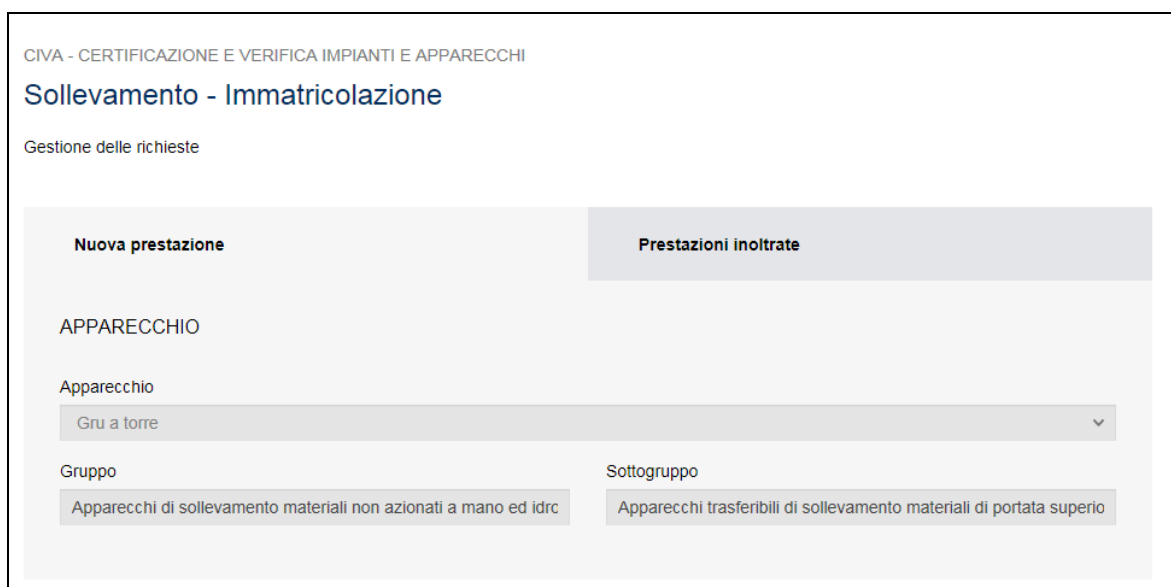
CIVA - CERTIFICAZIONE E VERIFICA IMPIANTI E APPARECCHI

Sollevamento - Immatricolazione

Gestione delle richieste

Nuova prestazione

Prestazioni inoltrate

APPARECCHIO

Apparecchio

Gru a torre

Gruppo

Apparecchi di sollevamento materiali non azionati a mano ed idrc

Sottogruppo

Apparecchi trasferibili di sollevamento materiali di portata superio